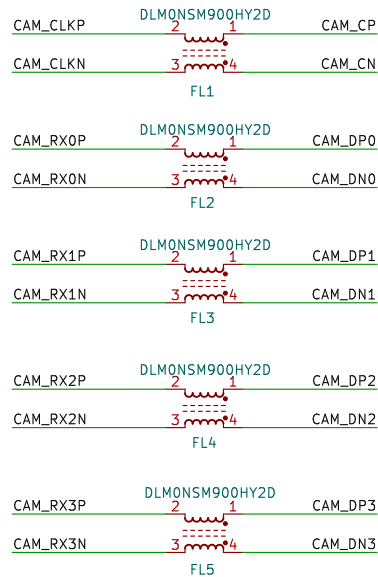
DLM0NSM900HY2D
CAM_CLKP 2 1 CAM_CP
CAM_CLKN 3 4 CAM_CN
FL1

DLM0NSM900HY2D
CAM_RX0P 2 1 CAM_DP0
CAM_RX0N 3 4 CAM_DN0
FL2

DLM0NSM900HY2D
CAM_RX1P 2 1 CAM_DP1
CAM_RX1N 3 4 CAM_DN1
FL3

DLM0NSM900HY2D
CAM_RX2P 2 1 CAM_DP2
CAM_RX2N 3 4 CAM_DN2
FL4

DLM0NSM900HY2D
CAM_RX3P 2 1 CAM_DP3
CAM_RX3N 3 4 CAM_DN3
FL5